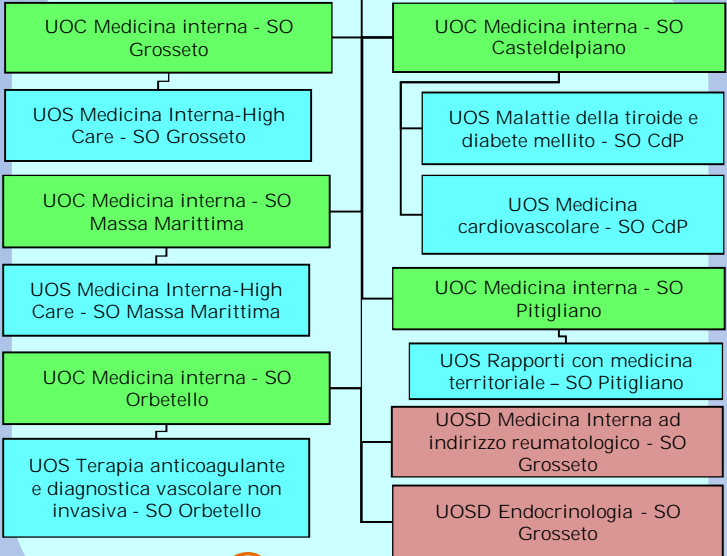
UOC Medicina interna - SO Grosseto

UOS Medicina Interna-High Care - SO Grosseto

UOC Medicina interna - SO Massa Marittima

UOS Medicina Interna-High Care - SO Massa Marittima

UOC Medicina interna - SO Orbetello

UOS Terapia anticoagulante e diagnostica vascolare non invasiva - SO Orbetello

UOC Medicina interna - SO Casteldelpiano

UOS Malattie della tiroide e diabete mellito - SO CdP

UOS Medicina cardiovascolare - SO CdP

UOC Medicina interna - SO Pitigliano

UOS Rapporti con medicina territoriale – SO Pitigliano

UOSD Medicina Interna ad indirizzo reumatologico - SO Grosseto

UOSD Endocrinologia - SO Grosseto